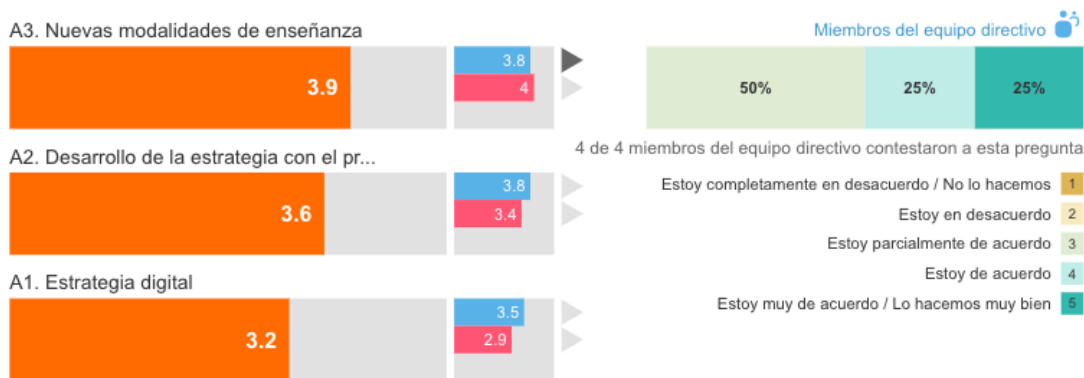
A3. Nuevas modalidades de enseñanza

3.9

3.8

4

Miembros del equipo directivo

50%

25%

25%

4 de 4 miembros del equipo directivo contestaron a esta pregunta

A2. Desarrollo de la estrategia con el pr...

3.6

3.8

3.4

Estoy completamente en desacuerdo / No lo hacemos 1

Estoy en desacuerdo 2

Estoy parcialmente de acuerdo 3

Estoy de acuerdo 4

Estoy muy de acuerdo / Lo hacemos muy bien 5

A1. Estrategia digital

3.2

3.5

2.9